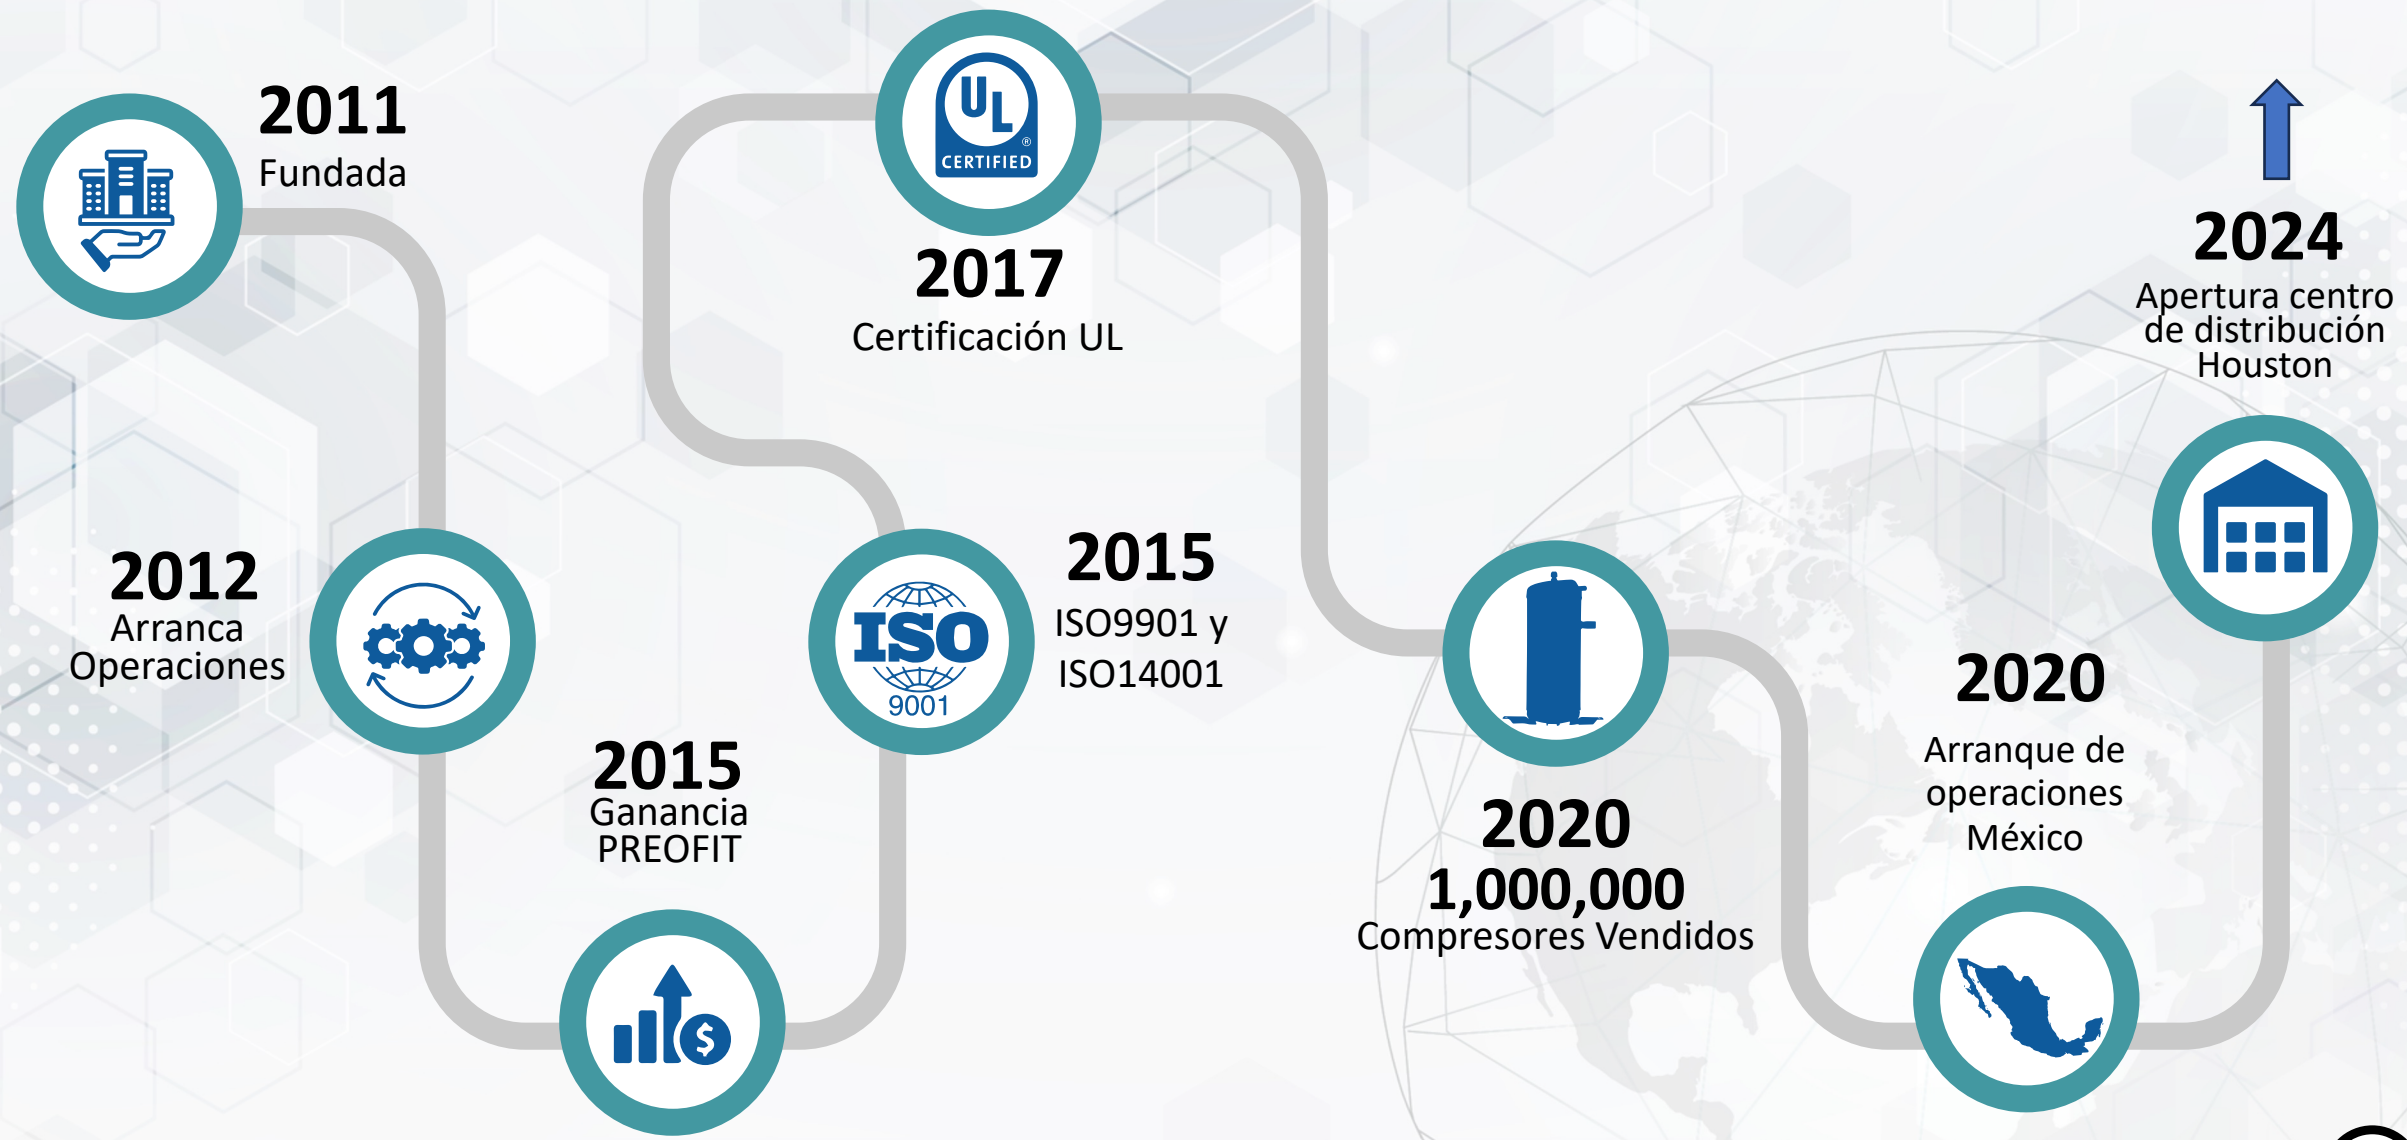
2011
Fundada

2012
Arranca Operaciones

2015
Ganancia PREOFIT

UL CERTIFIED

2017
Certificación UL

ISO 9001

2015
ISO9901 y ISO14001

2020
1,000,000
Compresores Vendidos

2020
Arranque de operaciones México

2024
Apertura centro de distribución Houston